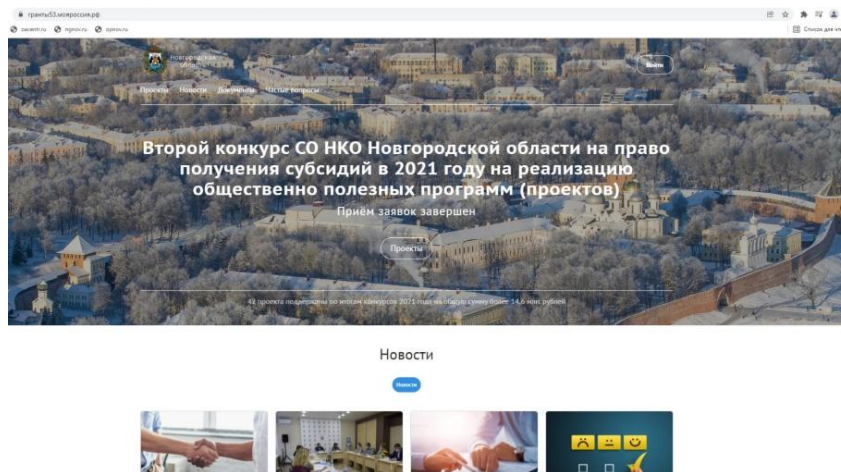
гранты53.новроссия.рф

zacentr.ru ngnov.ru ngnov.ru

Список для чтения

Новгородская область

Войти

Проекты Новости Документы Частые вопросы

Второй конкурс СО НКО Новгородской области на право получения субсидий в 2021 году на реализацию общественно полезных программ (проектов)

Приём заявок завершен

Проекты

42 проекта поддержаны по итогам конкурсов 2021 года на общую сумму более 14,6 млн. рублей

Новости

Новости